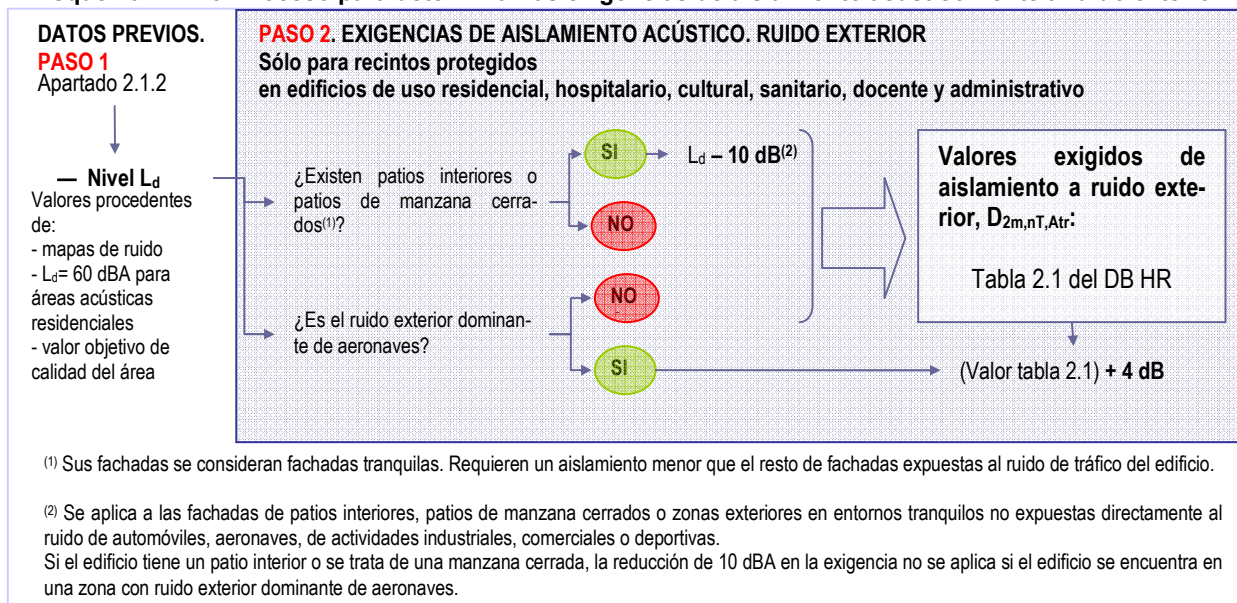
DATOS PREVIOS.
PASO 1
Apartado 2.1.2

— Nivel $L_d$
Valores procedentes de:
- mapas de ruido
- $L_d$= 60 dBA para áreas acústicas residenciales
- valor objetivo de calidad del área

PASO 2. EXIGENCIAS DE AISLAMIENTO ACÚSTICO. RUIDO EXTERIOR
Sólo para recintos protegidos
en edificios de uso residencial, hospitalario, cultural, sanitario, docente y administrativo

¿Existen patios interiores o patios de manzana cerrados$^{(1)}$?

SI

$L_d$ – 10 dB$^{(2)}$

NO

¿Es el ruido exterior dominante de aeronaves?

NO

SI

Valores exigidos de aislamiento a ruido exterior, $D_{2m,nT,Atr}$:

Tabla 2.1 del DB HR

(Valor tabla 2.1) + 4 dB

$^{(1)}$ Sus fachadas se consideran fachadas tranquilas. Requieren un aislamiento menor que el resto de fachadas expuestas al ruido de tráfico del edificio.

$^{(2)}$ Se aplica a las fachadas de patios interiores, patios de manzana cerrados o zonas exteriores en entornos tranquilos no expuestas directamente al ruido de automóviles, aeronaves, de actividades industriales, comerciales o deportivas.
Si el edificio tiene un patio interior o se trata de una manzana cerrada, la reducción de 10 dBA en la exigencia no se aplica si el edificio se encuentra en una zona con ruido exterior dominante de aeronaves.